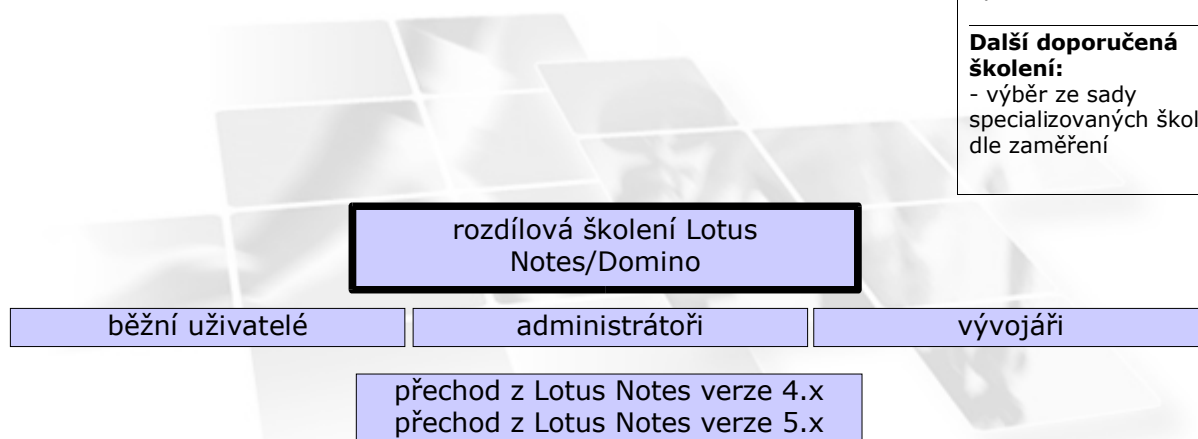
Další doporučená školení:
- výběr ze sady specializovaných škol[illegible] dle zaměření

rozdílová školení Lotus Notes/Domino

běžní uživatelé

administrátoři

vývojáři

přechod z Lotus Notes verze 4.x
přechod z Lotus Notes verze 5.x